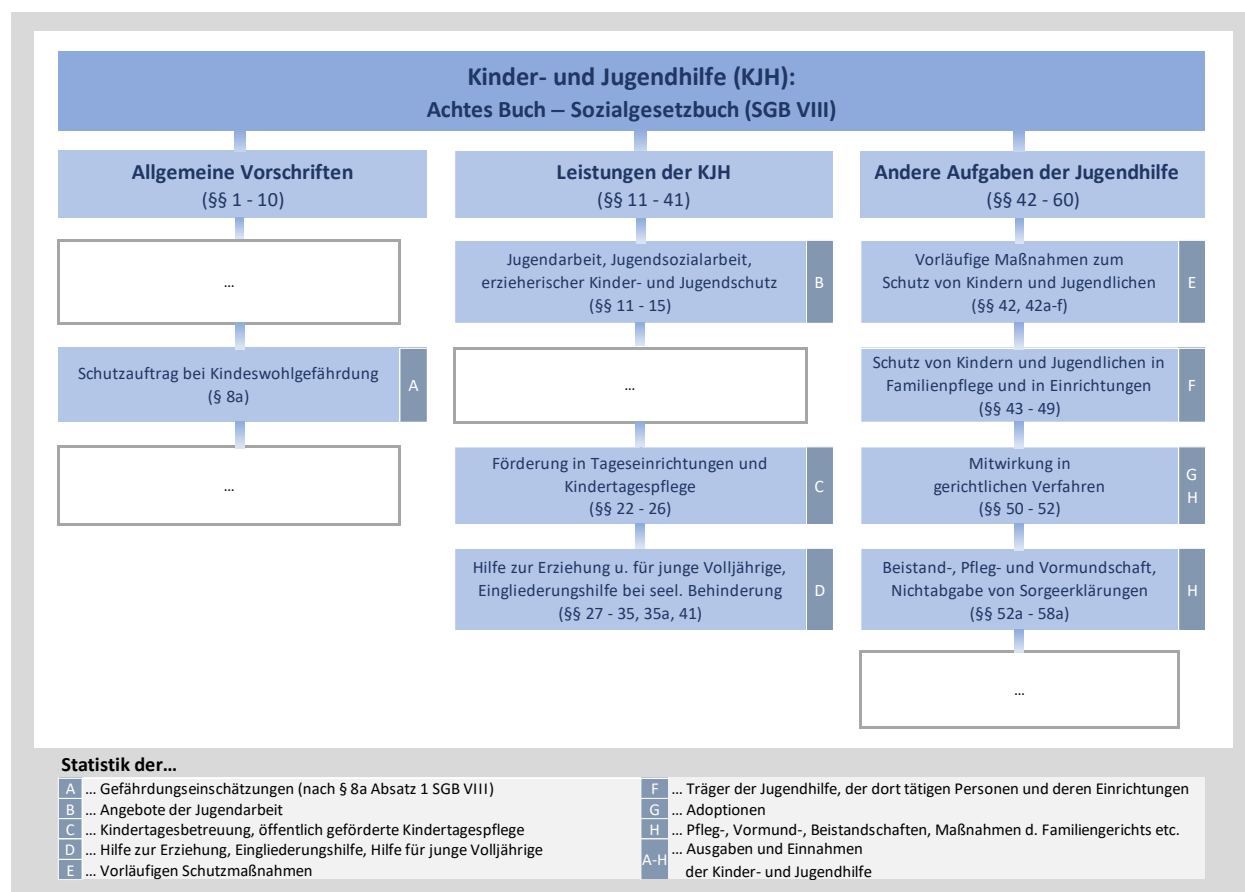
Kinder- und Jugendhilfe (KJH):
Achtes Buch – Sozialgesetzbuch (SGB VIII)

Allgemeine Vorschriften
(§§ 1 - 10)

…

Schutzauftrag bei Kindeswohlgefährdung
(§ 8a)
A

…

Leistungen der KJH
(§§ 11 - 41)

Jugendarbeit, Jugendsozialarbeit, erzieherischer Kinder- und Jugendschutz
(§§ 11 - 15)
B

…

Förderung in Tageseinrichtungen und Kindertagespflege
(§§ 22 - 26)
C

Hilfe zur Erziehung u. für junge Volljährige, Eingliederungshilfe bei seel. Behinderung
(§§ 27 - 35, 35a, 41)
D

Andere Aufgaben der Jugendhilfe
(§§ 42 - 60)

Vorläufige Maßnahmen zum Schutz von Kindern und Jugendlichen
(§§ 42, 42a-f)
E

Schutz von Kindern und Jugendlichen in Familienpflege und in Einrichtungen
(§§ 43 - 49)
F

Mitwirkung in gerichtlichen Verfahren
(§§ 50 - 52)
G
H

Beistand-, Pfleg- und Vormundschaft, Nichtabgabe von Sorgeerklärungen
(§§ 52a - 58a)
H

…

Statistik der…
A … Gefährdungseinschätzungen (nach § 8a Absatz 1 SGB VIII)
B … Angebote der Jugendarbeit
C … Kindertagesbetreuung, öffentlich geförderte Kindertagespflege
D … Hilfe zur Erziehung, Eingliederungshilfe, Hilfe für junge Volljährige
E … Vorläufigen Schutzmaßnahmen
F … Träger der Jugendhilfe, der dort tätigen Personen und deren Einrichtungen
G … Adoptionen
H … Pfleg-, Vormund-, Beistandschaften, Maßnahmen d. Familiengerichts etc.
A-H … Ausgaben und Einnahmen der Kinder- und Jugendhilfe